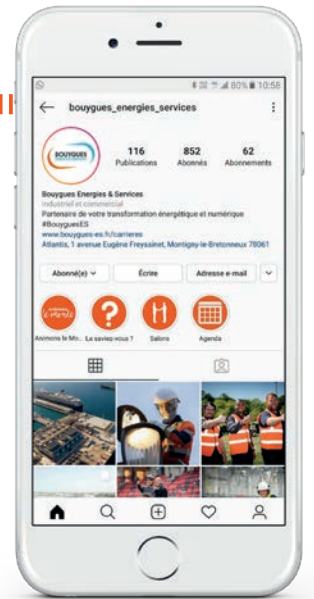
80% 10:58

bouygues_energies_services

BOUYGUES

116 Publications
852 Abonnés
62 Abonnements

Bouygues Energies & Services
Industriel et commercial
Partenaire de votre transformation énergétique et numérique
#BouyguesES
www.bouygues-es.fr/carrieres
Atlantis, 1 avenue Eugène Freyssinet, Montigny-le-Bretonneux 78061

Abonné(e) Écrire Adresse e-mail

Animons le Mo... Le saviez-vous ? Salons Agenda